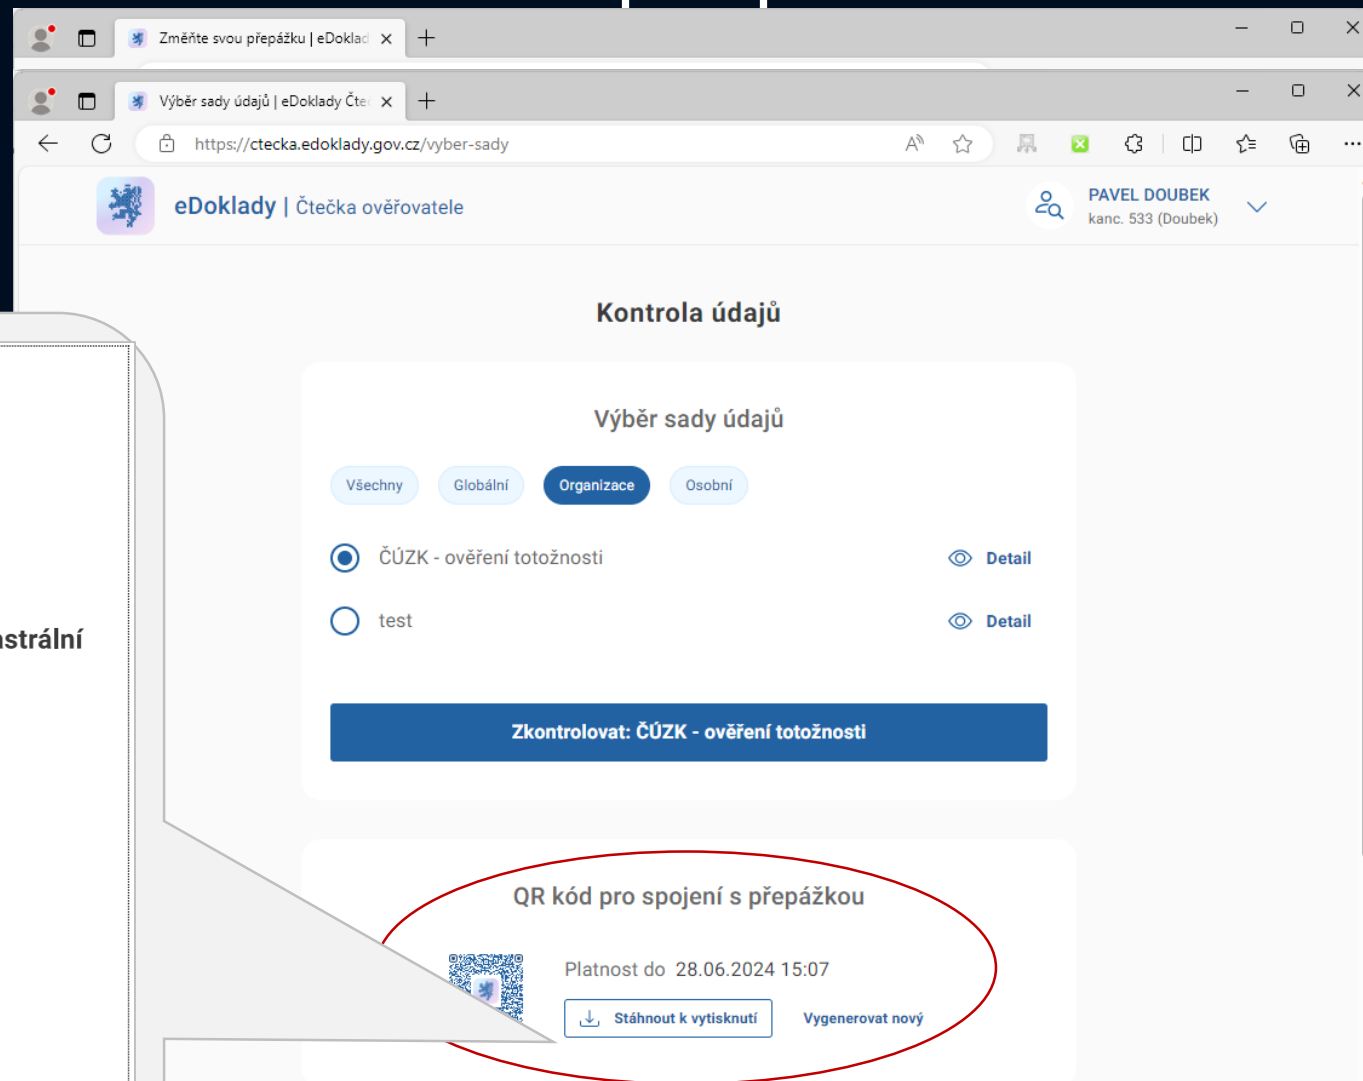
Změňte svou přepážku | eDoklad

Výběr sady údajů | eDoklady Čte

https://ctecka.edoklady.gov.cz/vyber-sady

eDoklady | Čtečka ověřovatele

PAVEL DOUBEK
kanc. 533 (Doubek)

Kontrola údajů

Výběr sady údajů

Všechny Globální Organizace Osobní

ČÚZK - ověření totožnosti Detail

test Detail

Zkontrolovat: ČÚZK - ověření totožnosti

QR kód pro spojení s přepážkou

Platnost do 28.06.2024 15:07

Stáhnout k vytisknutí Vygenerovat nový

astrální